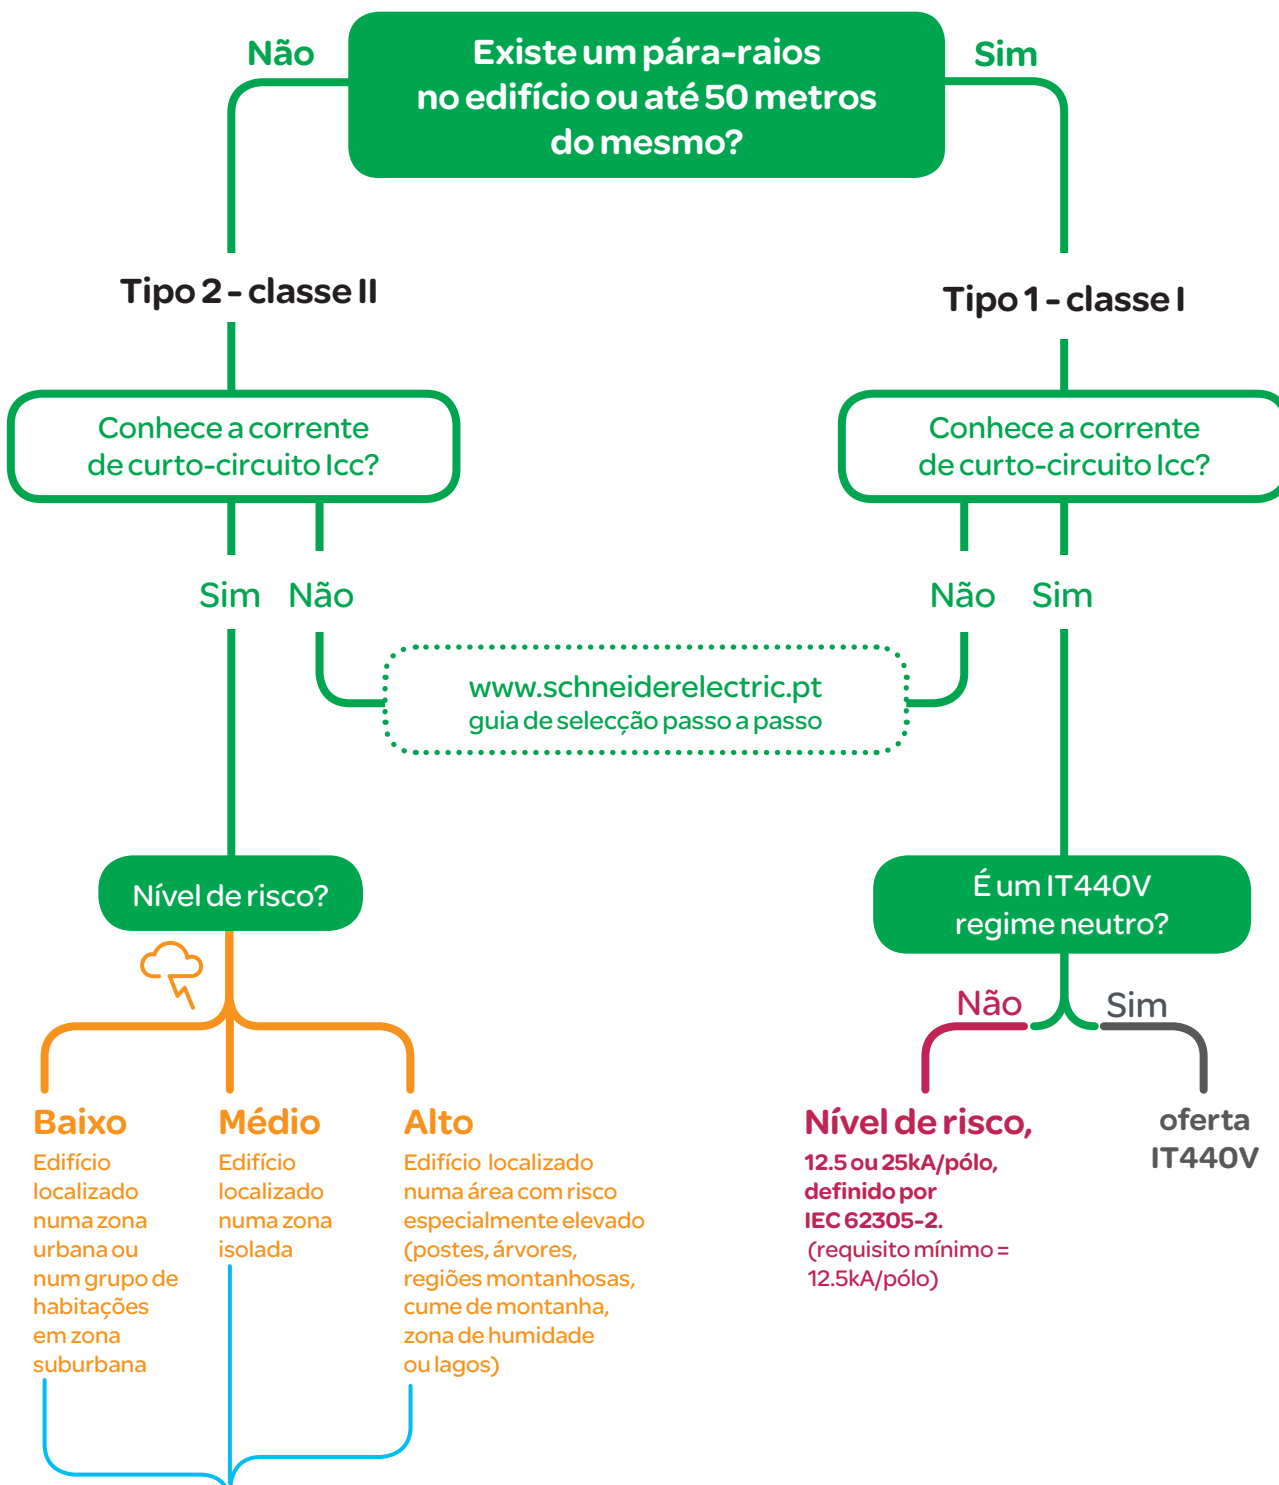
Existe um pára-raios no edifício ou até 50 metros do mesmo?

Não

Sim

Tipo 2 - classe II

Tipo 1 - classe I

Conhece a corrente de curto-circuito Icc?

Conhece a corrente de curto-circuito Icc?

Sim Não

Não Sim

www.schneiderelectric.pt
guia de selecção passo a passo

Nível de risco?

É um IT440V regime neutro?

Não Sim

Baixo
Edifício localizado numa zona urbana ou num grupo de habitações em zona suburbana

Médio
Edifício localizado numa zona isolada

Alto
Edifício localizado numa área com risco especialmente elevado (postes, árvores, regiões montanhosas, cume de montanha, zona de humidade ou lagos)

Nível de risco,
12.5 ou 25kA/pólo, definido por IEC 62305-2.
(requisito mínimo = 12.5kA/pólo)

oferta IT440V